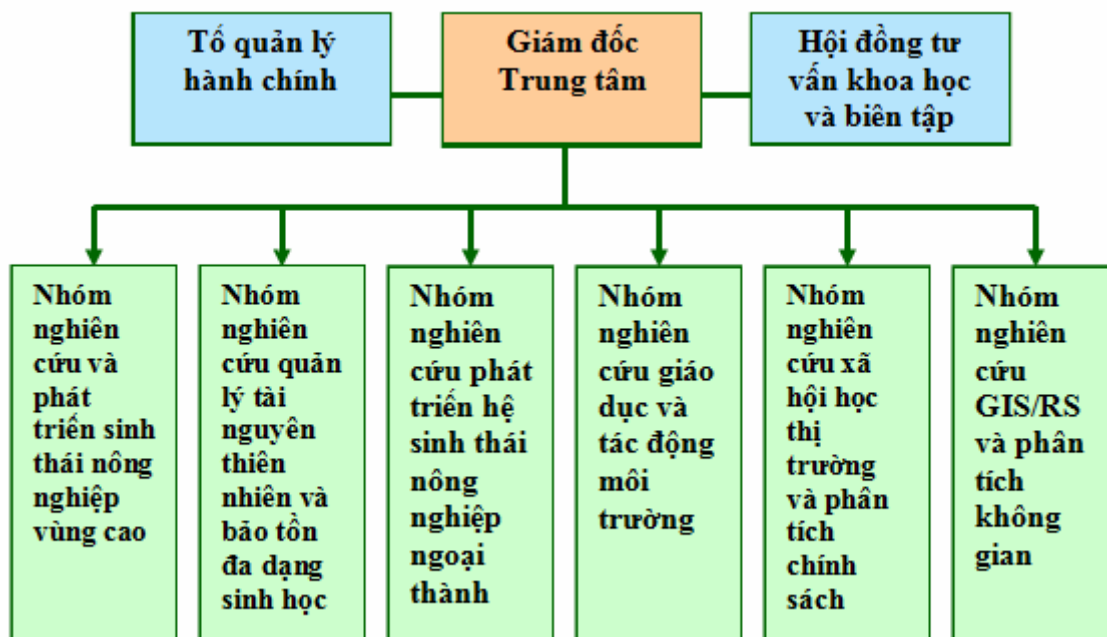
Tổ quản lý hành chính

Giám đốc Trung tâm

Hội đồng tư vấn khoa học và biên tập

Nhóm nghiên cứu và phát triển sinh thái nông nghiệp vùng cao

Nhóm nghiên cứu quản lý tài nguyên thiên nhiên và bảo tồn đa dạng sinh học

Nhóm nghiên cứu phát triển hệ sinh thái nông nghiệp ngoại thành

Nhóm nghiên cứu giáo dục và tác động môi trường

Nhóm nghiên cứu xã hội học thị trường và phân tích chính sách

Nhóm nghiên cứu GIS/RS và phân tích không gian